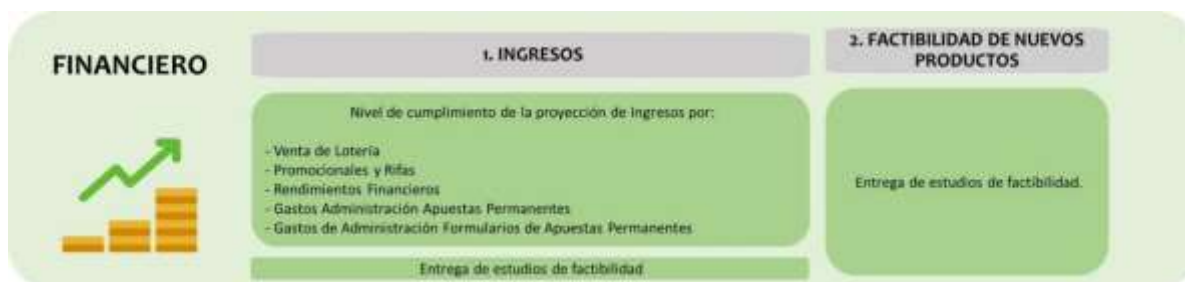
FINANCIERO

1. INGRESOS

Nivel de cumplimiento de la proyección de Ingresos por:

- Venta de Lotería
- Promocionales y Rifas
- Rendimientos Financieros
- Gastos Administración Apuestas Permanentes
- Gastos de Administración Formularios de Apuestas Permanentes

Entrega de estudios de factibilidad

2. FACTIBILIDAD DE NUEVOS PRODUCTOS

Entrega de estudios de factibilidad.